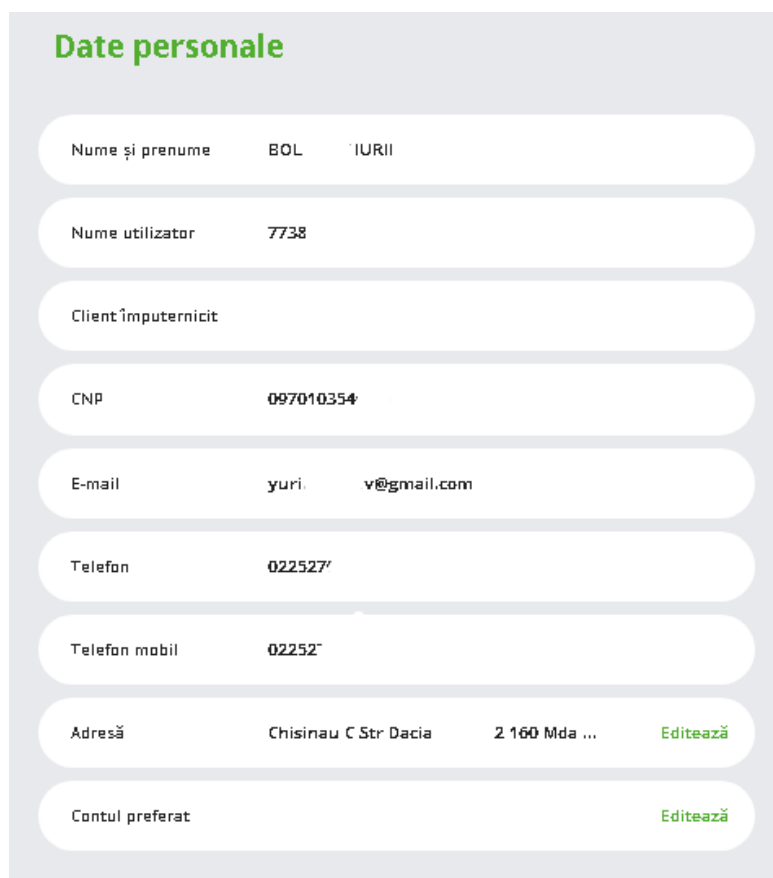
Date personale

Nume și prenume BOL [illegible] IURII

Nume utilizator 7738

Client împuternicit

CNP 097010354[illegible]

E-mail yuri.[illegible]v@gmail.com

Telefon 022527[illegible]

Telefon mobil 02252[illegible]

Adresă Chisinau C Str Dacia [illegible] 2 160 Mda ... Editează

Contul preferat Editează